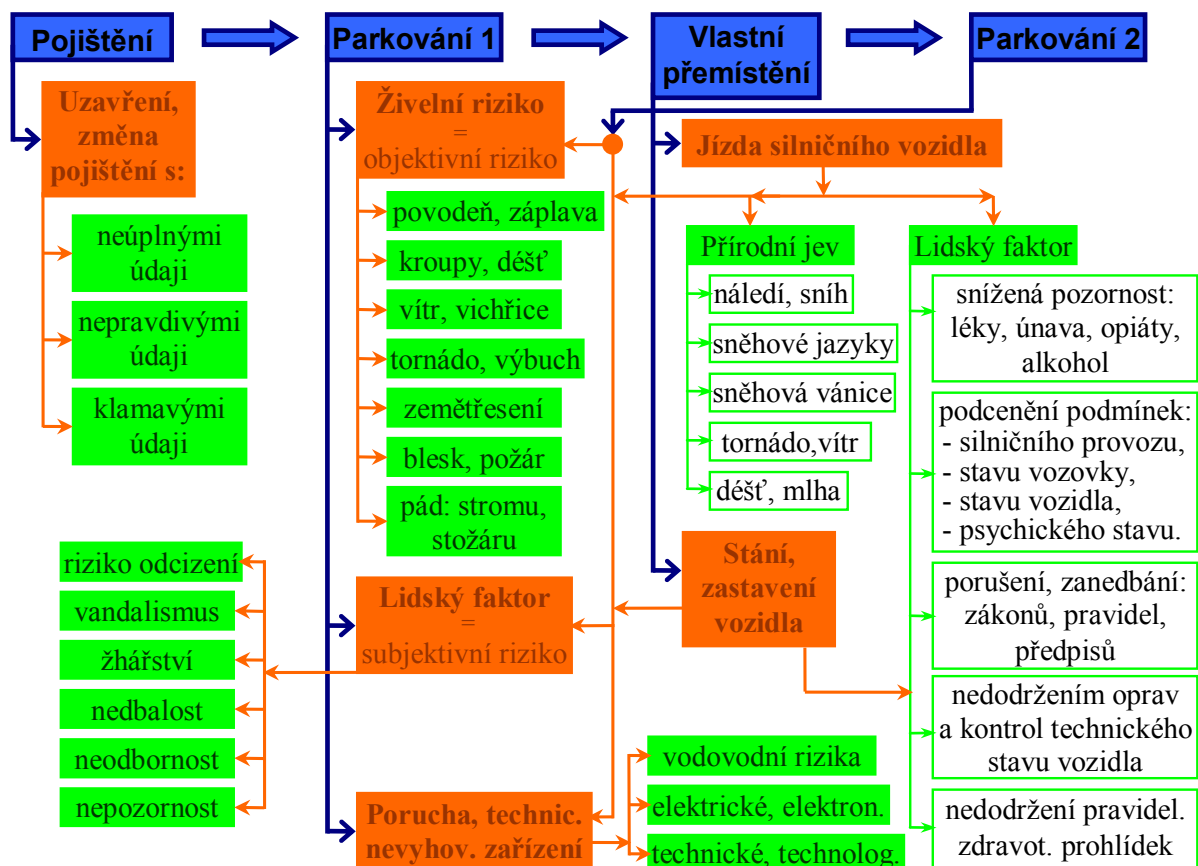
Pojištění

Parkování 1

Vlastní přemístění

Parkování 2

Uzavření, změna pojištění s:

neúplnými údaji

nepravdivými údaji

klamavými údaji

Živelní riziko = objektivní riziko

povodeň, záplava

kroupy, déšť

vítr, vichřice

tornádo, výbuch

zemětřesení

blesk, požár

pád: stromu, stožáru

Jízda silničního vozidla

Přírodní jev

náledí, sníh

sněhové jazyky

sněhová vánice

tornádo,vítr

déšť, mlha

Lidský faktor

snížená pozornost: léky, únava, opiáty, alkohol

podcenění podmínek:
- silničního provozu,
- stavu vozovky,
- stavu vozidla,
- psychického stavu.

porušení, zanedbání: zákonů, pravidel, předpisů

nedodržením oprav a kontrol technického stavu vozidla

nedodržení pravidel. zdravot. prohlídek

riziko odcizení

vandalismus

žhářství

nedbalost

neodbornost

nepozornost

Lidský faktor = subjektivní riziko

Stání, zastavení vozidla

vodovodní rizika

elektrické, elektron.

technické, technolog.

Porucha, technic. nevyhov. zařízení